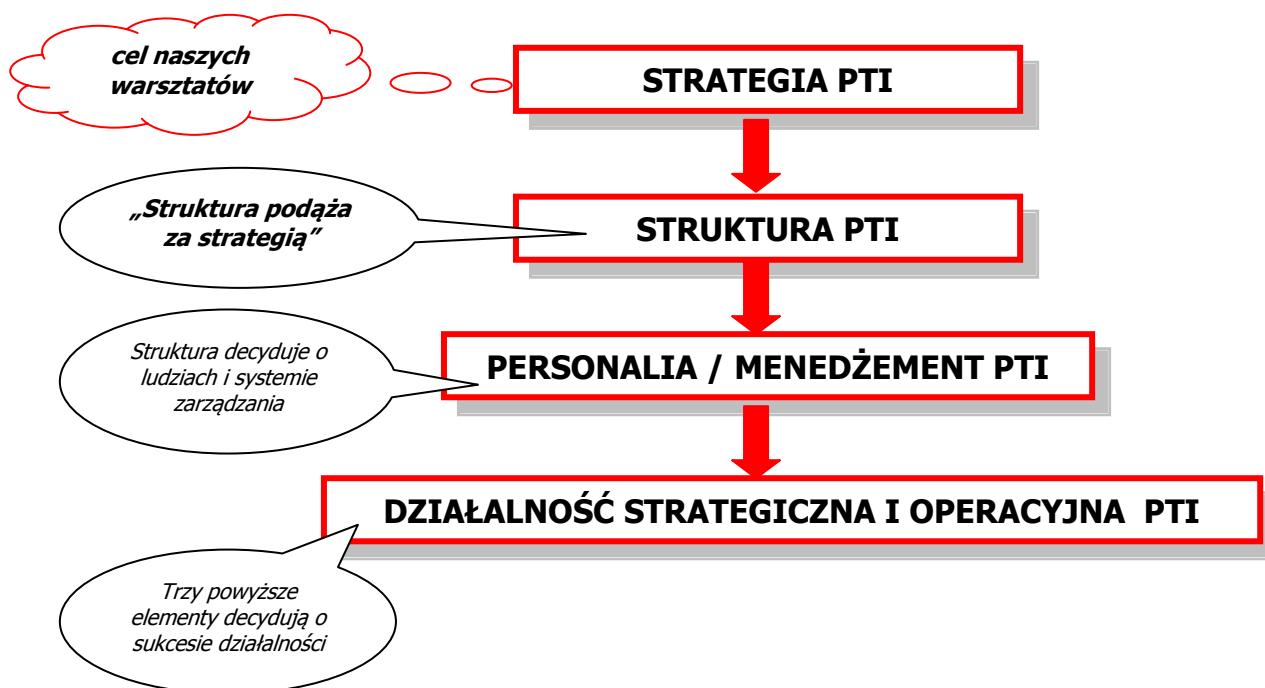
cel naszych warsztatów

STRATEGIA PTI

„Struktura podąża za strategią”

STRUKTURA PTI

Struktura decyduje o ludziach i systemie zarządzania

PERSONALIA / MENEDŻEMENT PTI

DZIAŁALNOŚĆ STRATEGICZNA I OPERACYJNA PTI

Trzy powyższe elementy decydują o sukcesie działalności